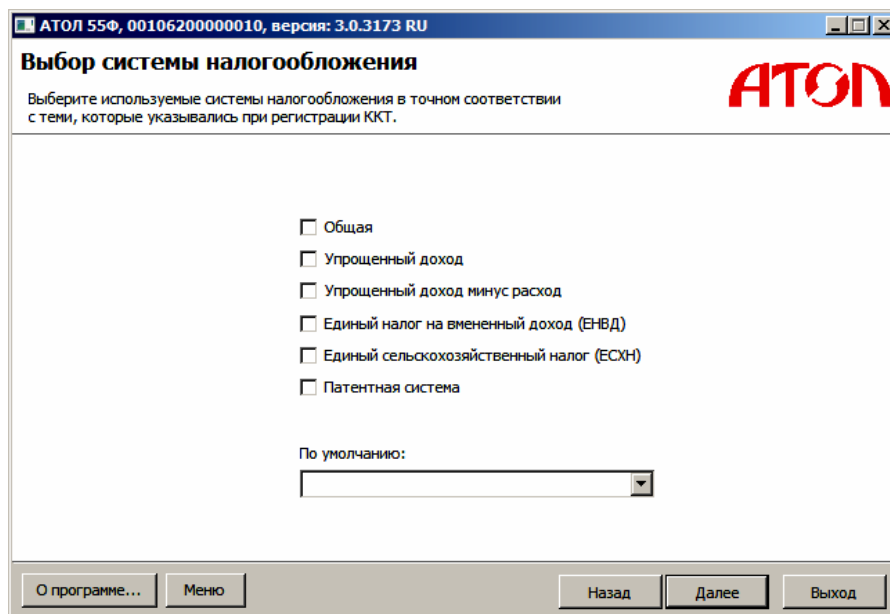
АТОЛ 55Ф, 00106200000010, версия: 3.0.3173 RU

Выбор системы налогообложения

АТОЛ

Выберите используемые системы налогообложения в точном соответствии с теми, которые указывались при регистрации ККТ.

Общая

Упрощенный доход

Упрощенный доход минус расход

Единый налог на вмененный доход (ЕНВД)

Единый сельскохозяйственный налог (ЕСХН)

Патентная система

По умолчанию:

О программе...
Меню
Назад
Далее
Выход